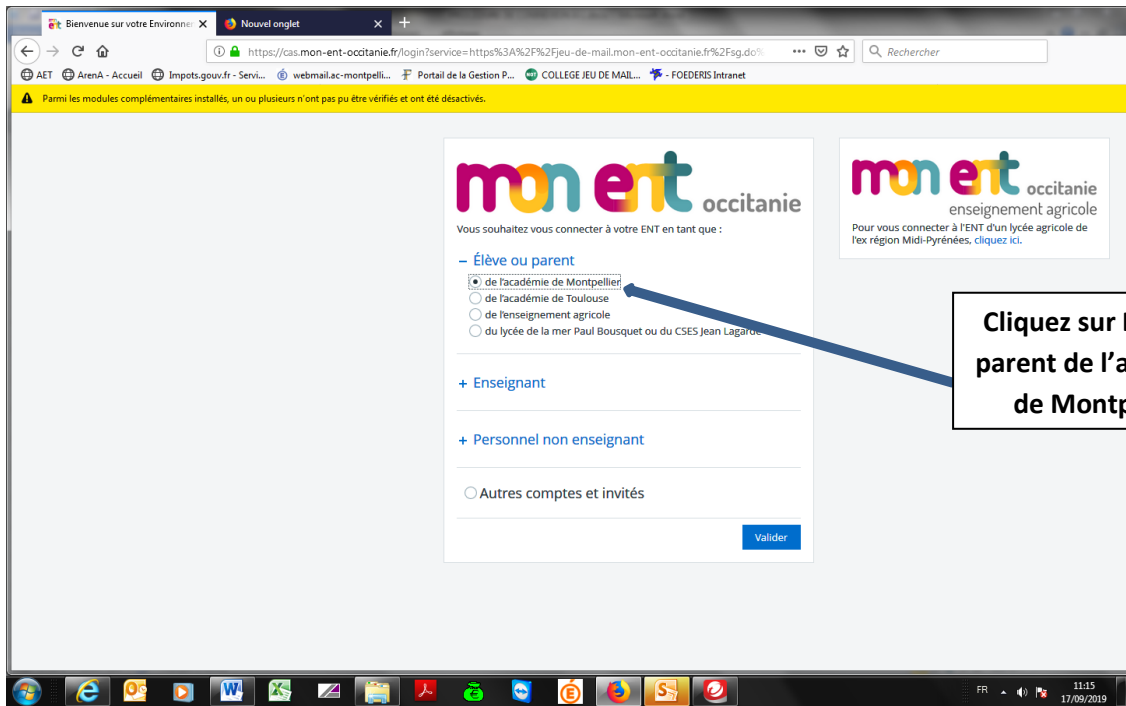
Bienvenue sur votre Environnem
Nouvel onglet
https://cas.mon-ent-occitanie.fr/login?service=https%3A%2F%2Fjeu-de-mail.mon-ent-occitanie.fr%2Fsg.do%
Rechercher
AET ArenA - Accueil Impots.gouv.fr - Servi... webmail.ac-montpelli... Portail de la Gestion P... COLLEGE JEU DE MAIL... - FOEDERIS Intranet
Parmi les modules complémentaires installés, un ou plusieurs n'ont pas pu être vérifiés et ont été désactivés.

mon ent occitanie
Vous souhaitez vous connecter à votre ENT en tant que :
– Élève ou parent
de l'académie de Montpellier
de l'académie de Toulouse
de l'enseignement agricole
du lycée de la mer Paul Bousquet ou du CSES Jean Lagarde
+ Enseignant
+ Personnel non enseignant
Autres comptes et invités
Valider

mon ent occitanie
enseignement agricole
Pour vous connecter à l'ENT d'un lycée agricole de l'ex région Midi-Pyrénées, cliquez ici.

Cliquez sur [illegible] parent de l'a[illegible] de Montp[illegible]

FR 11:15 17/09/2019